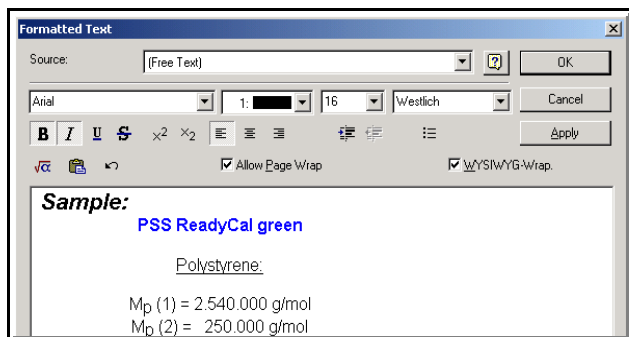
Formatted Text
Source: (Free Text) OK
Arial 1: 16 Westlich Cancel
B I U S $x^2$ $x_2$ Apply
Allow Page Wrap WYSIWYG-Wrap.

Sample:
PSS ReadyCal green

Polystyrene:

$M_p$ (1) = 2.540.000 g/mol
$M_p$ (2) = 250.000 g/mol